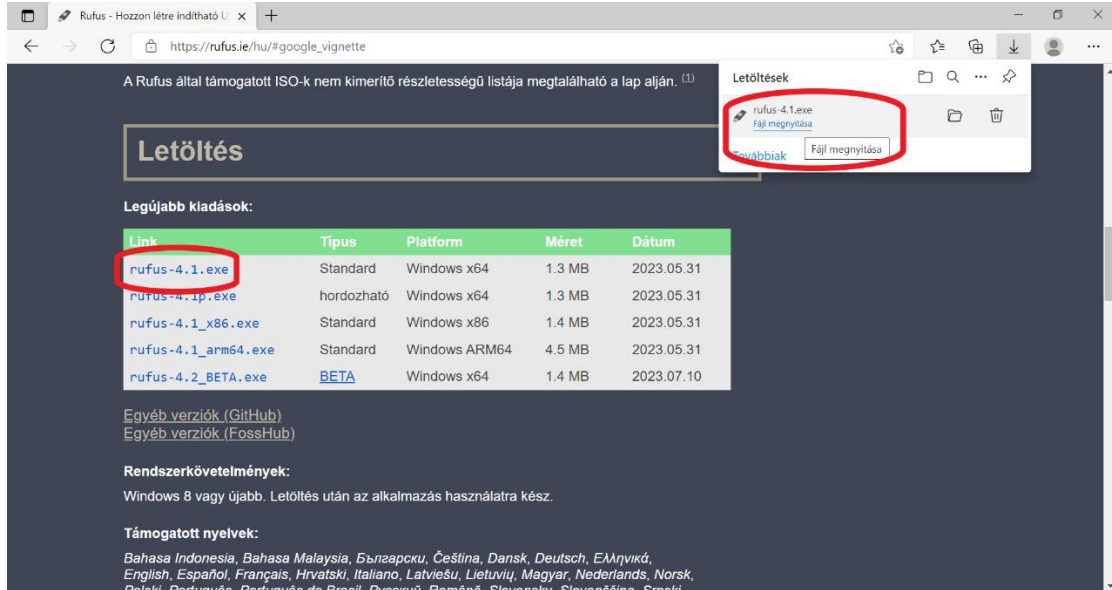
Rufus - Hozzon létre indítható U ×

https://rufus.ie/hu/#google_vignette

Letöltések

rufus-4.1.exe
Fájl megnyitása

Továbbiak

Fájl megnyitása

A Rufus által támogatott ISO-k nem kimerítő részletességű listája megtalálható a lap alján. (1)

Letöltés

Legújabb kiadások:

| Link | Típus | Platform | Méret | Dátum |
|---|---|---|---|---|
| rufus-4.1.exe | Standard | Windows x64 | 1.3 MB | 2023.05.31 |
| rufus-4.1p.exe | hordozható | Windows x64 | 1.3 MB | 2023.05.31 |
| rufus-4.1_x86.exe | Standard | Windows x86 | 1.4 MB | 2023.05.31 |
| rufus-4.1_arm64.exe | Standard | Windows ARM64 | 4.5 MB | 2023.05.31 |
| rufus-4.2_BETA.exe | BETA | Windows x64 | 1.4 MB | 2023.07.10 |

Egyéb verziók (GitHub)
Egyéb verziók (FossHub)

Rendszerkövetelmények:

Windows 8 vagy újabb. Letöltés után az alkalmazás használatra kész.

Támogatott nyelvek:

Bahasa Indonesia, Bahasa Malaysia, Български, Čeština, Dansk, Deutsch, Ελληνικά, English, Español, Français, Hrvatski, Italiano, Latviešu, Lietuvių, Magyar, Nederlands, Norsk, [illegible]